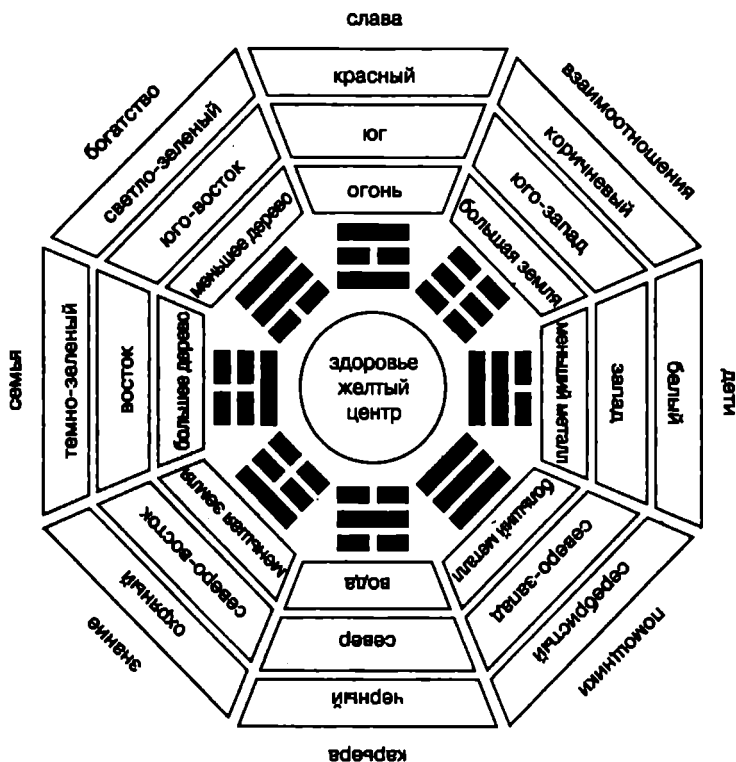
слава
красный
юг
огонь

взаимоотношения
коричневый
юго-запад
большая земля

дети
белый
запад
меньший металл

помощники
серебристый
северо-запад
больший металл

карьера
черный
север
вода

знание
охряный
северо-восток
меньшая земля

семья
темно-зеленый
восток
большее дерево

богатство
светло-зеленый
юго-восток
меньшее дерево

здоровье
желтый
центр